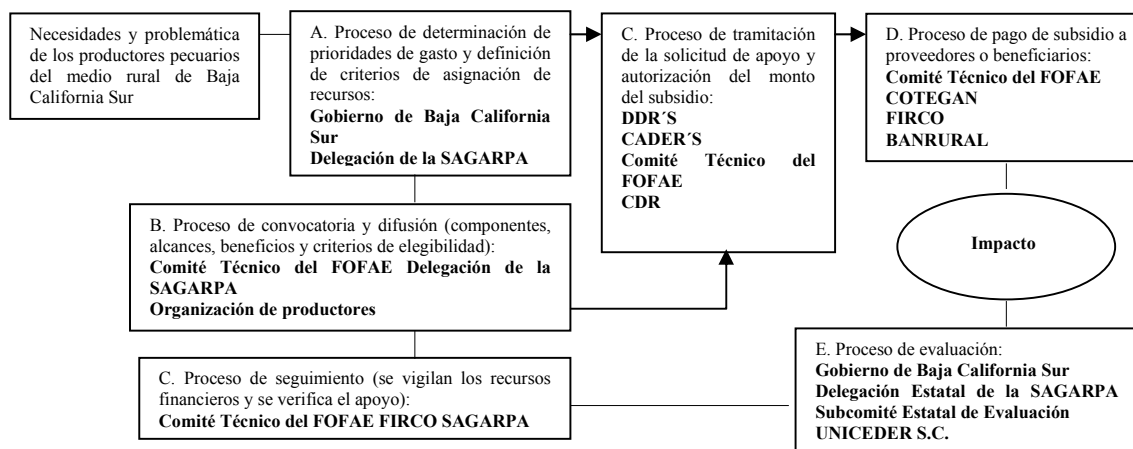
Necesidades y problemática de los productores pecuarios del medio rural de Baja California Sur

A. Proceso de determinación de prioridades de gasto y definición de criterios de asignación de recursos:
**Gobierno de Baja California Sur**
**Delegación de la SAGARPA**

C. Proceso de tramitación de la solicitud de apoyo y autorización del monto del subsidio:
**DDR´S**
**CADER´S**
**Comité Técnico del FOFAE**
**CDR**

D. Proceso de pago de subsidio a proveedores o beneficiarios:
**Comité Técnico del FOFAE**
**COTEGAN**
**FIRCO**
**BANRURAL**

B. Proceso de convocatoria y difusión (componentes, alcances, beneficios y criterios de elegibilidad):
**Comité Técnico del FOFAE Delegación de la SAGARPA**
**Organización de productores**

**Impacto**

C. Proceso de seguimiento (se vigilan los recursos financieros y se verifica el apoyo):
**Comité Técnico del FOFAE FIRCO SAGARPA**

E. Proceso de evaluación:
**Gobierno de Baja California Sur**
**Delegación Estatal de la SAGARPA**
**Subcomité Estatal de Evaluación**
**UNICEDER S.C.**